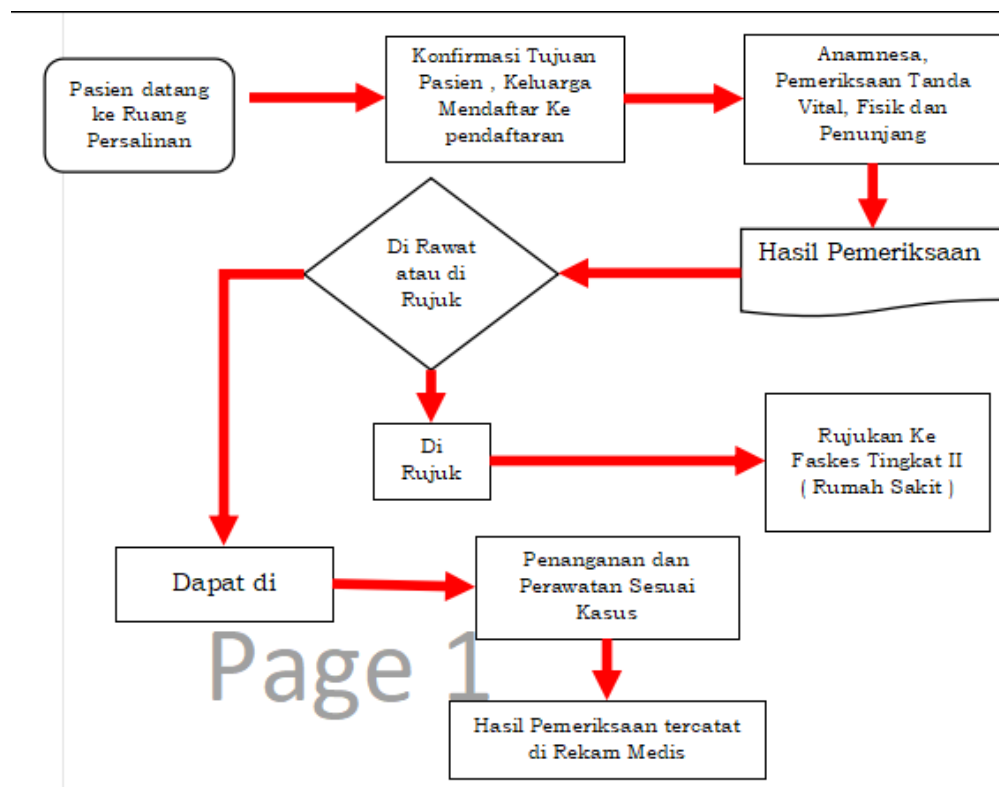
Pasien datang ke Ruang Persalinan

Konfirmasi Tujuan Pasien , Keluarga Mendaftar Ke pendaftaran

Anamnesa, Pemeriksaan Tanda Vital, Fisik dan Penunjang

Hasil Pemeriksaan

Di Rawat atau di Rujuk

Di Rujuk

Rujukan Ke Faskes Tingkat II ( Rumah Sakit )

Dapat di

Penanganan dan Perawatan Sesuai Kasus

Page 1

Hasil Pemeriksaan tercatat di Rekam Medis